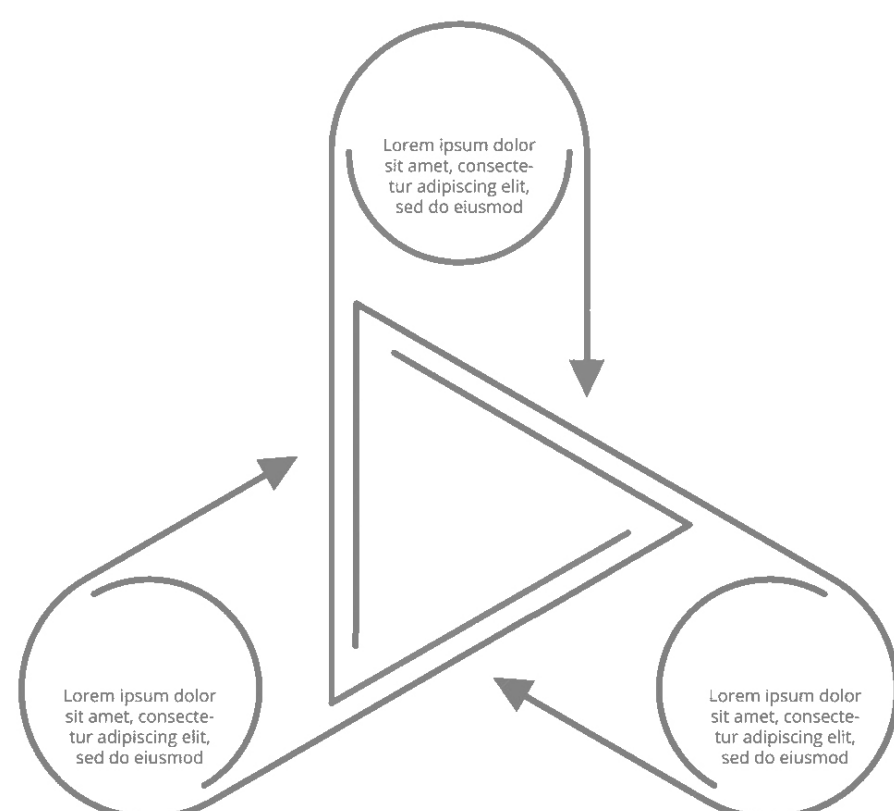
Lorem ipsum dolor sit amet, consectetur adipiscing elit, sed do eiusmod

Lorem ipsum dolor sit amet, consectetur adipiscing elit, sed do eiusmod

Lorem ipsum dolor sit amet, consectetur adipiscing elit, sed do eiusmod